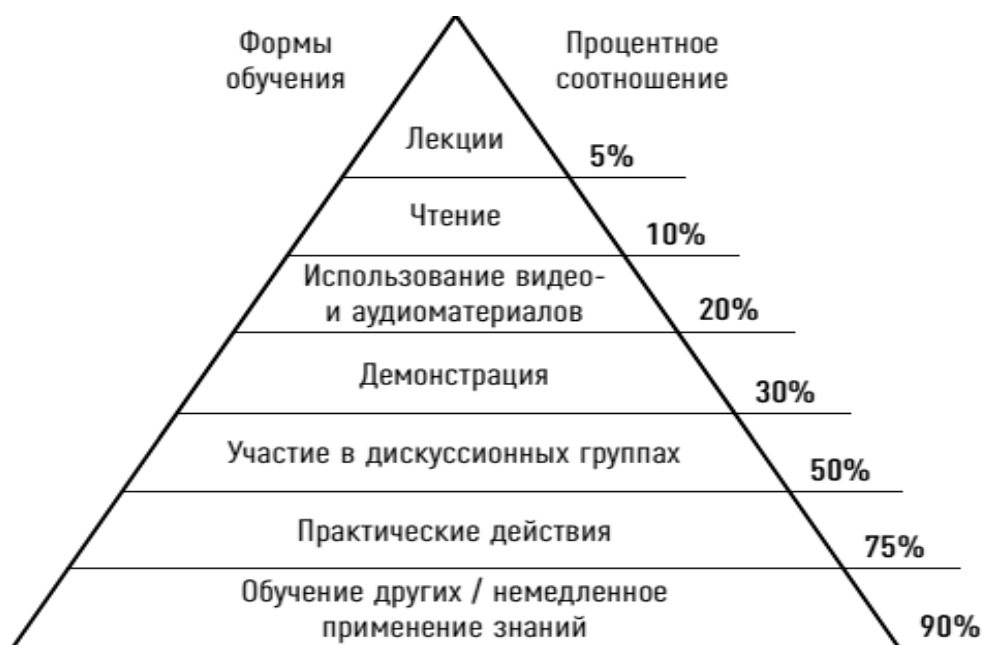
Формы обучения

Процентное соотношение

Лекции
5%

Чтение
10%

Использование видео- и аудиоматериалов
20%

Демонстрация
30%

Участие в дискуссионных группах
50%

Практические действия
75%

Обучение других / немедленное применение знаний
90%